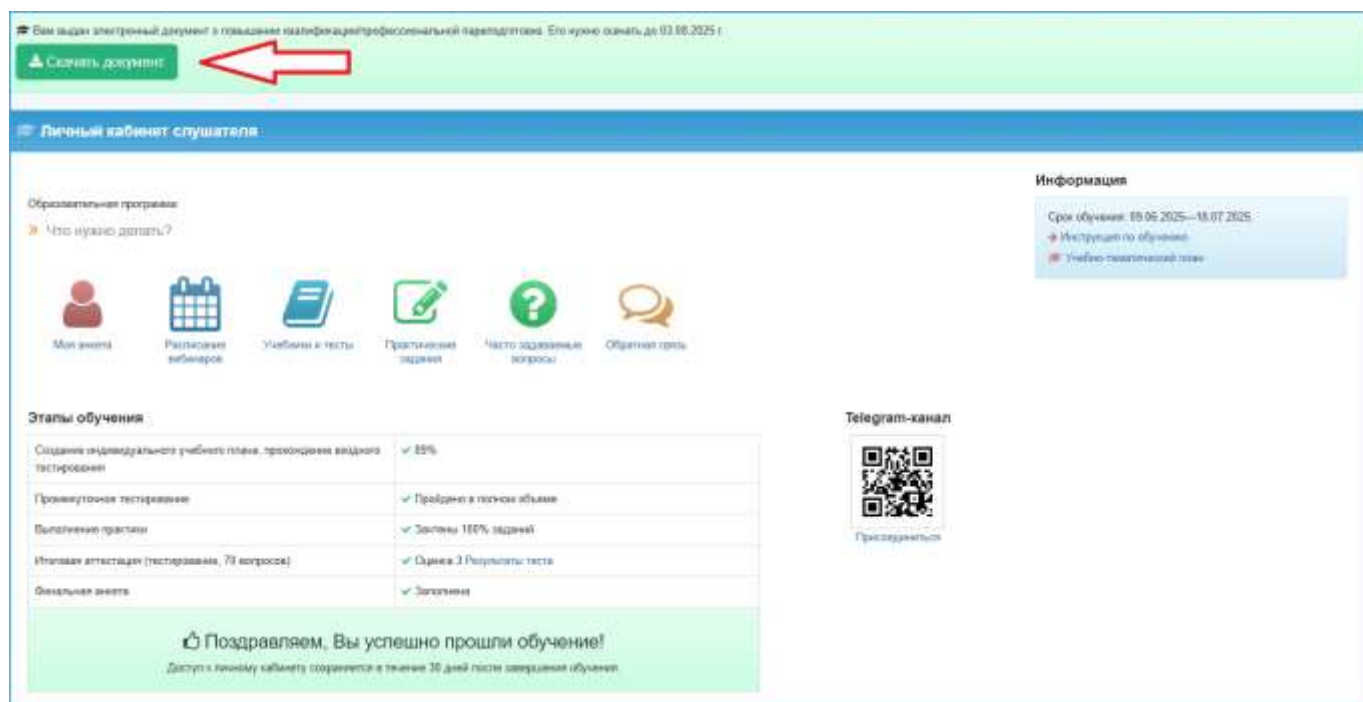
Вам выдан электронный документ о повышении квалификации/профессиональной переподготовки. Его нужно скачать до 03.08.2025 г.

Скачать документ

Личный кабинет слушателя

Образовательная программа

» Что нужно делать?

Моя анкета

Расписание вебинаров

Учебники и тесты

Практические задания

Часто задаваемые вопросы

Обратная связь

Информация

Срок обучения: 09.06.2025—18.07.2025

Инструкция по обучению

Учебно-тематический план

Этапы обучения

| | |
|---|---|
| Создание индивидуального учебного плана, прохождение входного тестирования | ✓ 89% |
| Промежуточное тестирование | ✓ Пройдено в полном объеме |
| Выполнение практики | ✓ Зачтены 100% заданий |
| Итоговая аттестация (тестирование, 70 вопросов) | ✓ Оценка 3 Результаты теста |
| Финальная анкета | ✓ Заполнена |

Telegram-канал

Присоединиться

Поздравляем, Вы успешно прошли обучение!

Доступ к личному кабинету сохранится в течение 30 дней после завершения обучения.